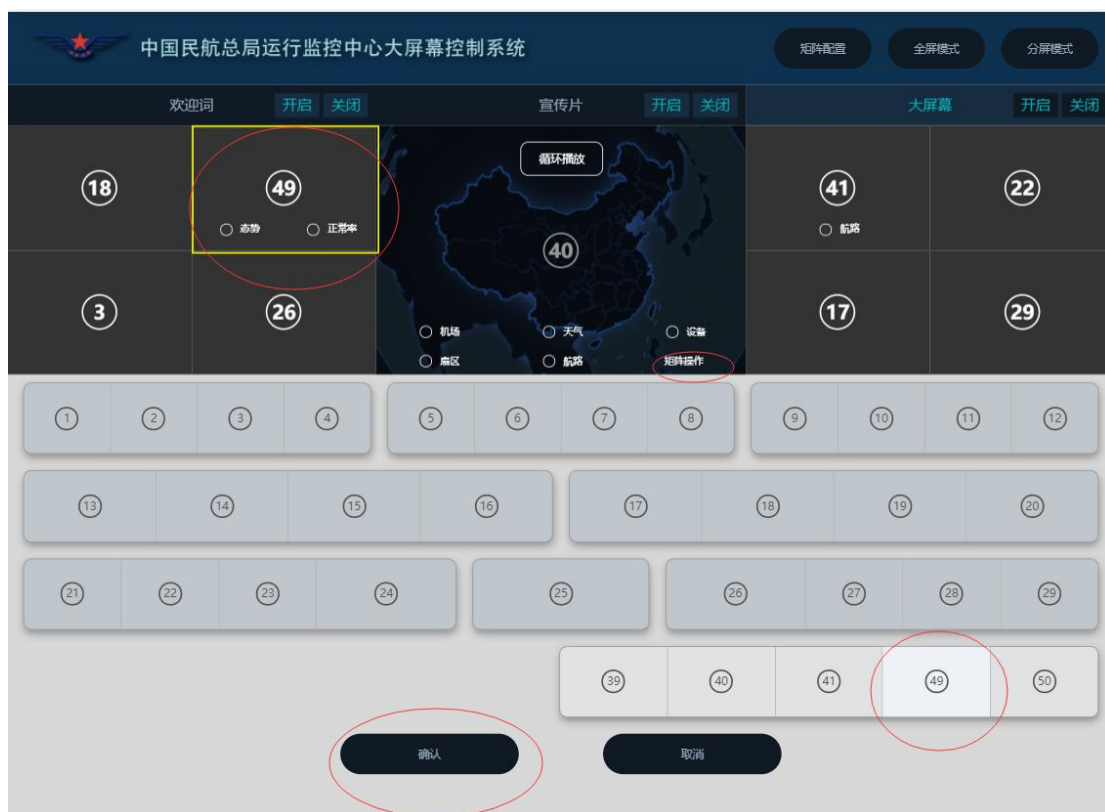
中国民航总局运行监控中心大屏幕控制系统

矩阵配置 全屏模式 分屏模式

欢迎词 开启 关闭
宣传片 开启 关闭
大屏幕 开启 关闭

18
49
态势 正常率
3
26

循环播放
40
机场 天气 设备
扇区 航路 矩阵操作

41
航路
22
17
29

1 2 3 4 5 6 7 8 9 10 11 12
13 14 15 16 17 18 19 20
21 22 23 24 25 26 27 28 29
39 40 41 49 50

确认 取消